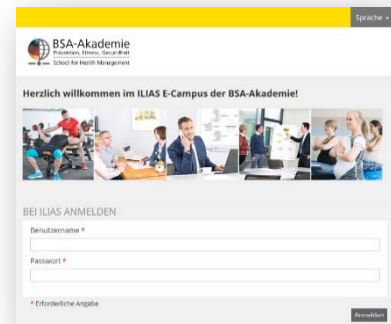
Sprache

BSA-Akademie
Prävention, Fitness, Gesundheit
School for Health Management

Herzlich willkommen im ILIAS E-Campus der BSA-Akademie!

BEI ILIAS ANMELDEN

Benutzername *

Passwort *

* Erforderliche Angabe

Anmelden